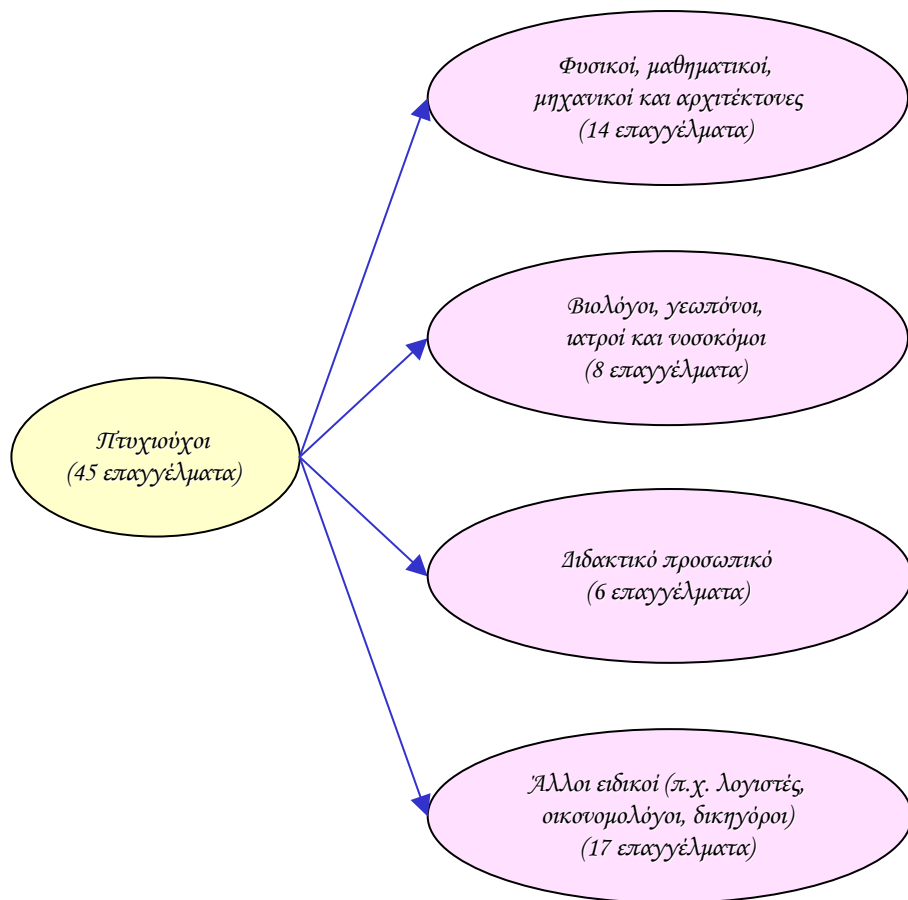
Πτυχιούχοι
(45 επαγγέλματα)

Φυσικοί, μαθηματικοί, μηχανικοί και αρχιτέκτονες
(14 επαγγέλματα)

Βιολόγοι, γεωπόνοι, ιατροί και νοσοκόμοι
(8 επαγγέλματα)

Διδακτικό προσωπικό
(6 επαγγέλματα)

Άλλοι ειδικοί (π.χ. λογιστές, οικονομολόγοι, δικηγόροι)
(17 επαγγέλματα)